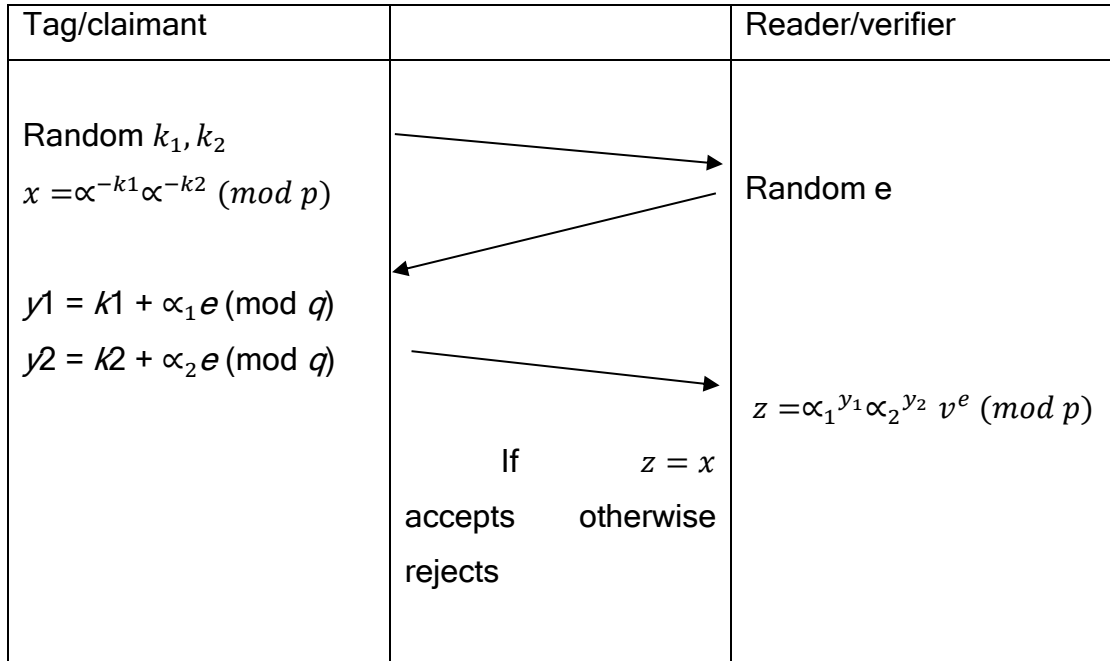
| Tag/claimant | | Reader/verifier |
|---|---|---|
| Random $k_1, k_2$ <br> $x = \propto^{-k1} \propto^{-k2} \ (mod\ p)$ <br><br> $y1 = k1 + \propto_1 e$ (mod $q$) <br> $y2 = k2 + \propto_2 e$ (mod $q$) | If $z = x$ accepts otherwise rejects | Random e <br><br> $z = \propto_1^{y_1} \propto_2^{y_2} \ v^e \ (mod\ p)$ |